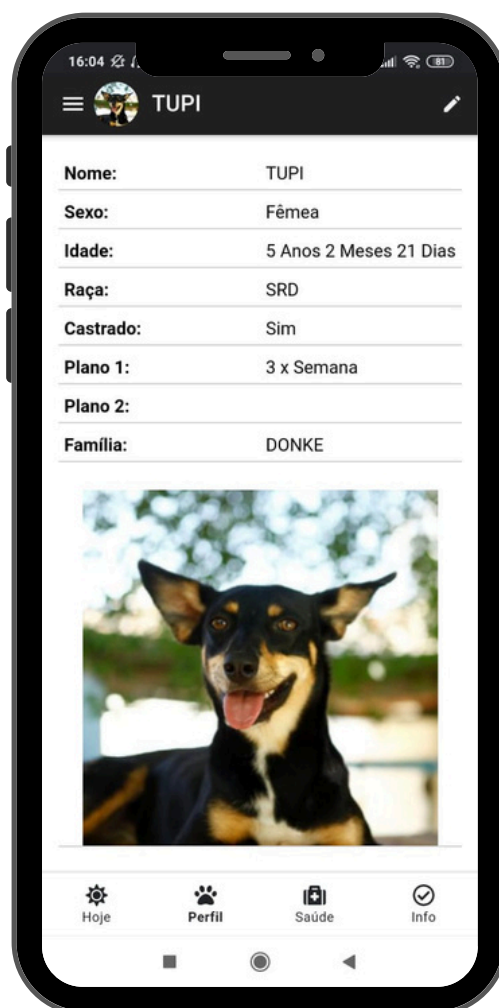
16:04 81

TUPI

| Nome: | TUPI |
|---|---|
| Sexo: | Fêmea |
| Idade: | 5 Anos 2 Meses 21 Dias |
| Raça: | SRD |
| Castrado: | Sim |
| Plano 1: | 3 x Semana |
| Plano 2: | |
| Família: | DONKE |

Hoje Perfil Saúde Info